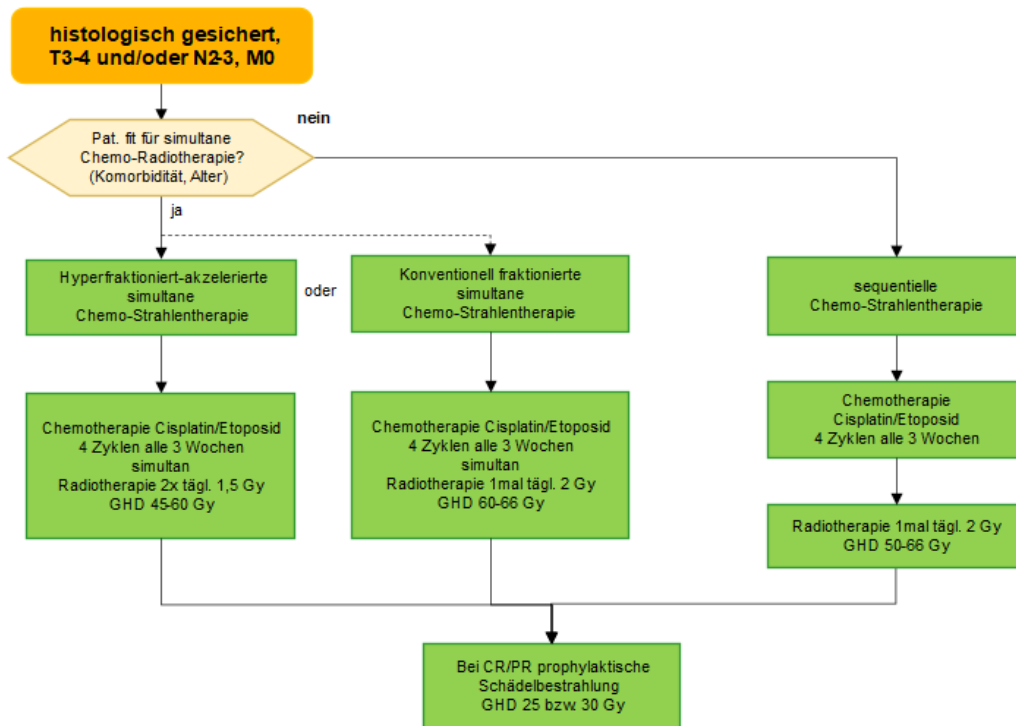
histologisch gesichert, T3-4 und/oder N2-3, M0

Pat. fit für simultane Chemo-Radiotherapie? (Komorbidität, Alter)

nein

ja

Hyperfraktioniert-akzelerierte simultane Chemo-Strahlentherapie

oder

Konventionell fraktionierte simultane Chemo-Strahlentherapie

sequentielle Chemo-Strahlentherapie

Chemotherapie Cisplatin/Etoposid 4 Zyklen alle 3 Wochen simultan Radiotherapie 2x tägl. 1,5 Gy GHD 45-60 Gy

Chemotherapie Cisplatin/Etoposid 4 Zyklen alle 3 Wochen simultan Radiotherapie 1mal tägl. 2 Gy GHD 60-66 Gy

Chemotherapie Cisplatin/Etoposid 4 Zyklen alle 3 Wochen

Radiotherapie 1mal tägl. 2 Gy GHD 50-66 Gy

Bei CR/PR prophylaktische Schädelbestrahlung GHD 25 bzw. 30 Gy